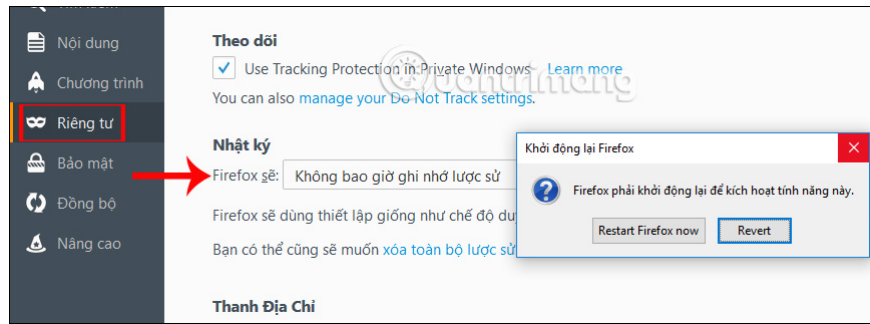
Nội dung
Chương trình
Riêng tư
Bảo mật
Đồng bộ
Nâng cao

Theo dõi
Use Tracking Protection in Private Windows Learn more
You can also manage your Do Not Track settings.

Nhật ký
Firefox sẽ: Không bao giờ ghi nhớ lược sử
Firefox sẽ dùng thiết lập giống như chế độ du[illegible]
Bạn có thể cũng sẽ muốn xóa toàn bộ lược sử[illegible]

Thanh Địa Chỉ

Khởi động lại Firefox
Firefox phải khởi động lại để kích hoạt tính năng này.
Restart Firefox now
Revert